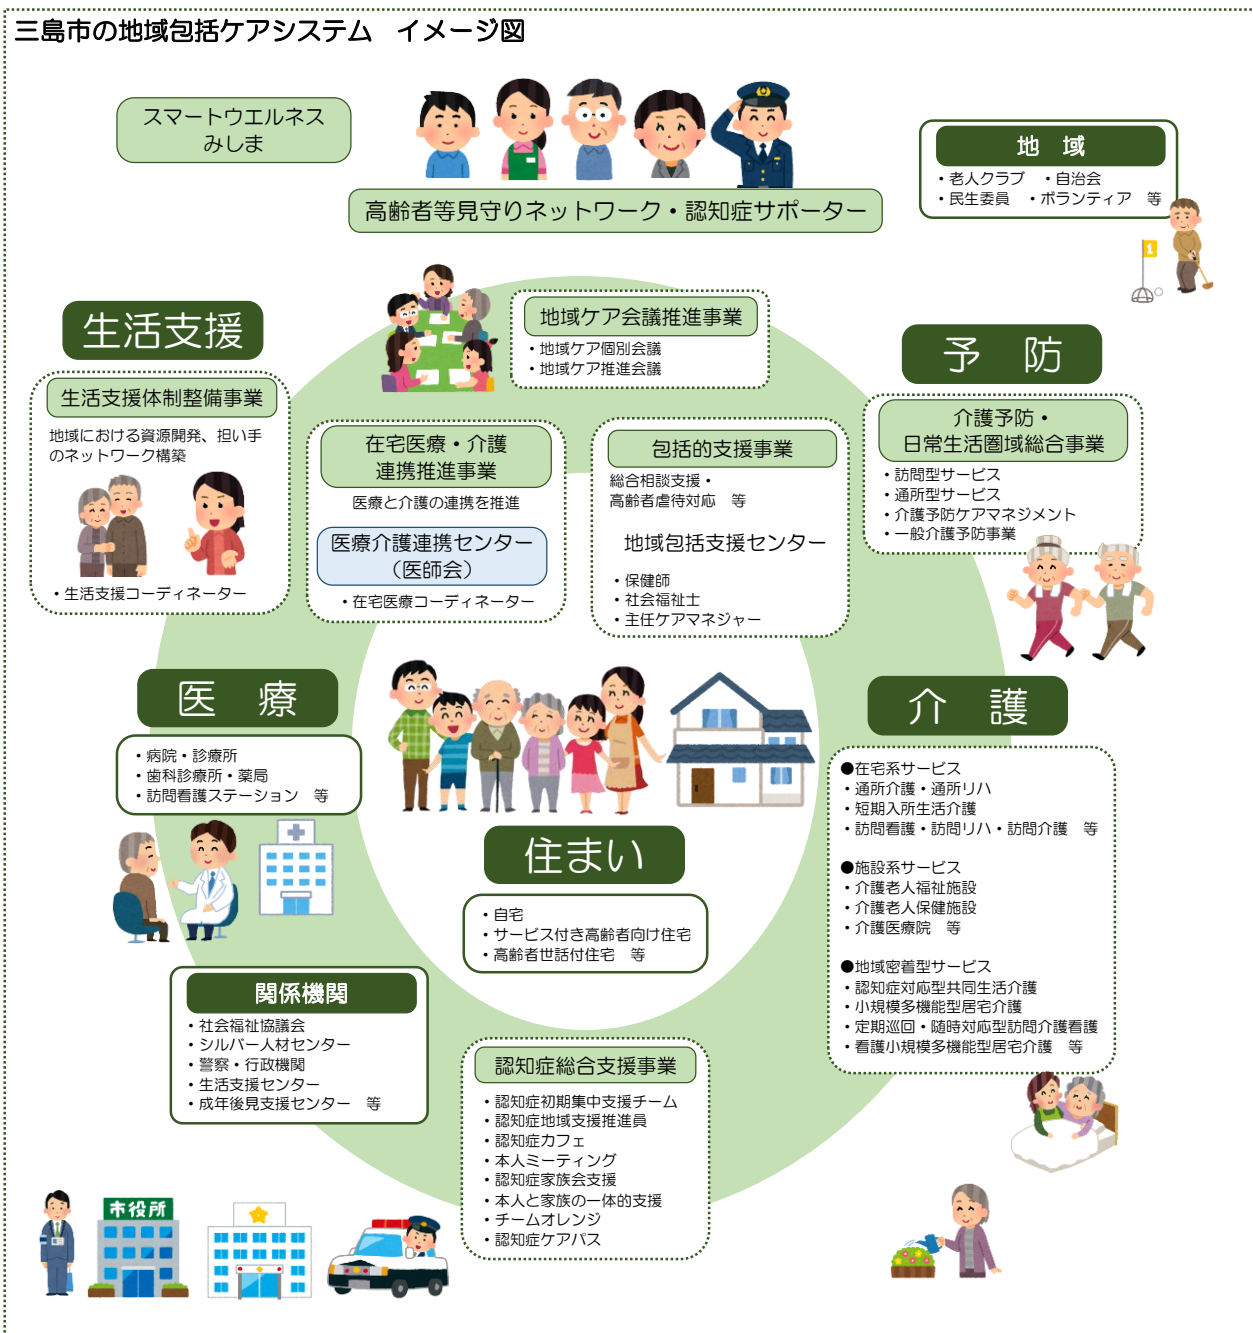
三島市の地域包括ケアシステム　イメージ図

スマートウエルネス
みしま

高齢者等見守りネットワーク・認知症サポーター

地　域
・老人クラブ　・自治会
・民生委員　・ボランティア　等

生活支援

生活支援体制整備事業
地域における資源開発、担い手のネットワーク構築
・生活支援コーディネーター

地域ケア会議推進事業
・地域ケア個別会議
・地域ケア推進会議

予　防

介護予防・
日常生活圏域総合事業
・訪問型サービス
・通所型サービス
・介護予防ケアマネジメント
・一般介護予防事業

在宅医療・介護
連携推進事業
医療と介護の連携を推進
医療介護連携センター
（医師会）
・在宅医療コーディネーター

包括的支援事業
総合相談支援・
高齢者虐待対応　等
地域包括支援センター
・保健師
・社会福祉士
・主任ケアマネジャー

医　療
・病院・診療所
・歯科診療所・薬局
・訪問看護ステーション　等

介　護
●在宅系サービス
・通所介護・通所リハ
・短期入所生活介護
・訪問看護・訪問リハ・訪問介護　等

●施設系サービス
・介護老人福祉施設
・介護老人保健施設
・介護医療院　等

●地域密着型サービス
・認知症対応型共同生活介護
・小規模多機能型居宅介護
・定期巡回・随時対応型訪問介護看護
・看護小規模多機能型居宅介護　等

住まい
・自宅
・サービス付き高齢者向け住宅
・高齢者世話付住宅　等

関係機関
・社会福祉協議会
・シルバー人材センター
・警察・行政機関
・生活支援センター
・成年後見支援センター　等

認知症総合支援事業
・認知症初期集中支援チーム
・認知症地域支援推進員
・認知症カフェ
・本人ミーティング
・認知症家族会支援
・本人と家族の一体的支援
・チームオレンジ
・認知症ケアパス

市役所